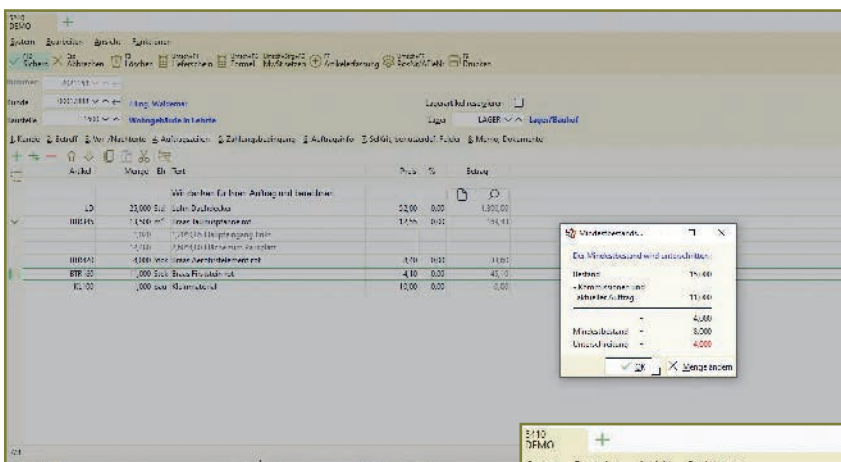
5110
DEMO
+

System Bearbeiten Ansicht Funktionen

Sichern Abbrechen Löschen Teferenzen Formel Markieren Artikelerfassung Rechnen Drucken

Nummer

Kunde 0002888 Firma Waldemar
Baustelle Wohngebäude in Lehrte

Lieferant/Lieferanten
Lager LAGER Lager/Bauhof

1.Kunde 2.Betreff 3.Vor-/Nachtexte 4.Aufmaßzeilen 5.Zahlungsbedingung 6.Auftragsinfo 7.Soll/Ist 8.Memo, Dokumente

| Artikel | Menge | Eh | Text | Preis | % | Betrag |
|---|---|---|---|---|---|---|
| | | | Wir danken für Ihren Auftrag und berechnen: | | | |
| LD | 25,000 | Std | Lohn Dachdecker | 52,00 | 0,00 | 1.300,00 |
| | | | | | | |
| BTR 100 | 1,000 | Stck | | 4,10 | 0,00 | 45,10 |
| KL100 | 1,000 | | Kleinmaterial | 10,00 | 0,00 | 0,00 |

Mindestbestand

Der Mindestbestand wird unterschritten

| | | |
|---|---|---|
| Bestand | | 15,000 |
| - Kommissionen und aktueller Auftrag | | 11,000 |
| | = | 4,000 |
| Mindestbestand | - | 8,000 |
| Unterschreitung | = | 4,000 |

OK
Menge ändern

5110
DEMO
+